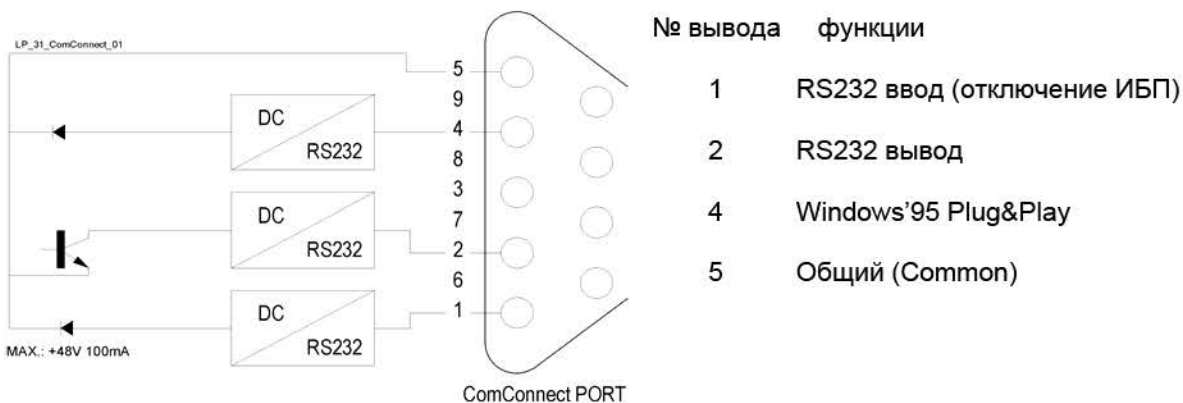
LP_31_ComConnect_01

DC
RS232

DC
RS232

DC
RS232

MAX.: +48V 100mA

5
9
4
8
3
7
2
6
1

ComConnect PORT

| № вывода | функции |
|---|---|
| 1 | RS232 ввод (отключение ИБП) |
| 2 | RS232 вывод |
| 4 | Windows'95 Plug&Play |
| 5 | Общий (Common) |